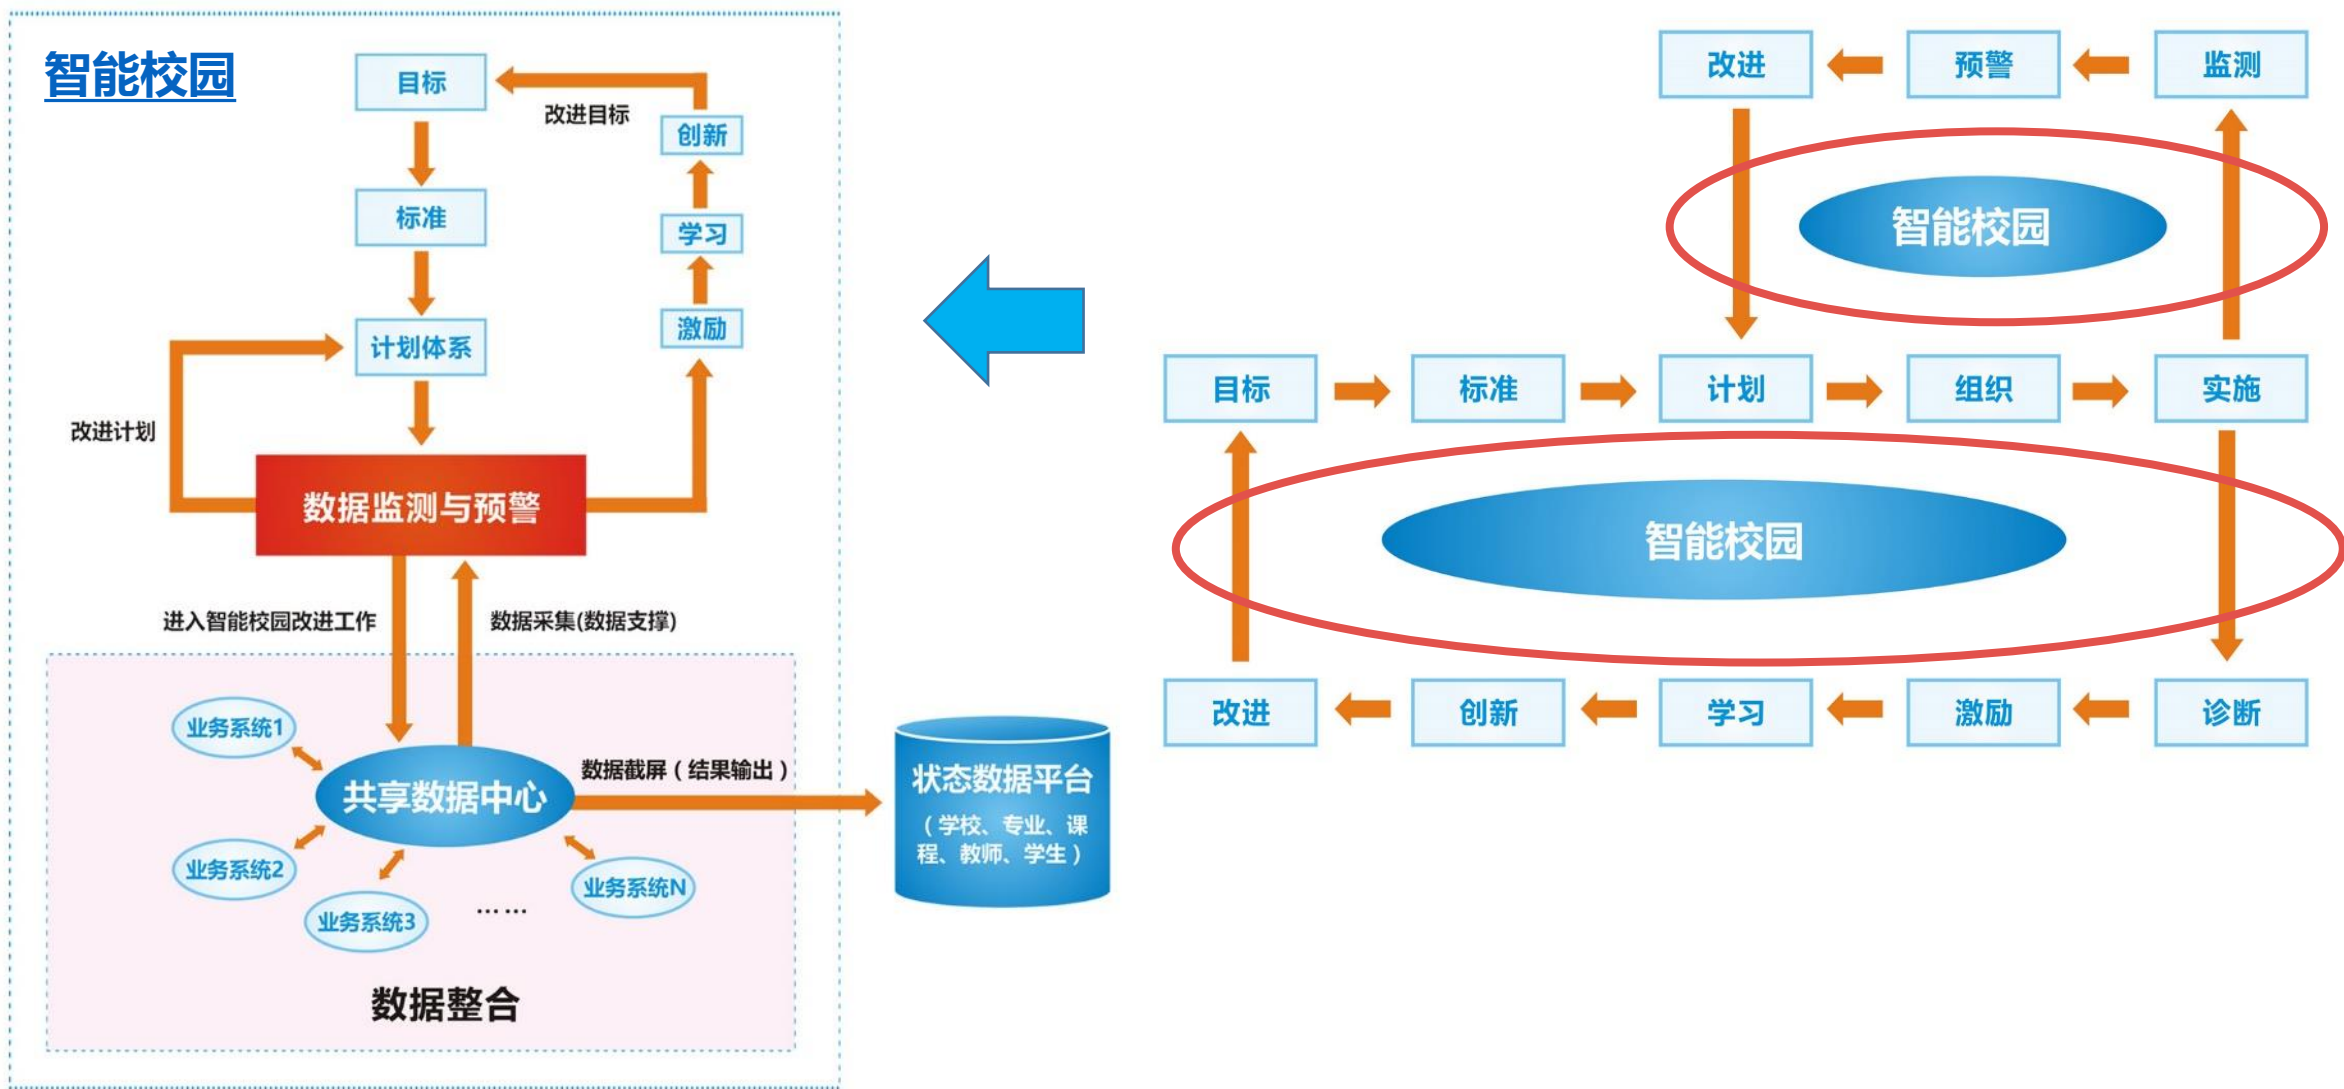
智能校园

目标

改进目标

创新

标准

学习

激励

计划体系

改进计划

数据监测与预警

进入智能校园改进工作

数据采集(数据支撑)

业务系统1

共享数据中心

数据截屏（结果输出）

状态数据平台
（学校、专业、课程、教师、学生）

业务系统2

业务系统3

……

业务系统N

数据整合

改进

预警

监测

智能校园

目标

标准

计划

组织

实施

智能校园

改进

创新

学习

激励

诊断